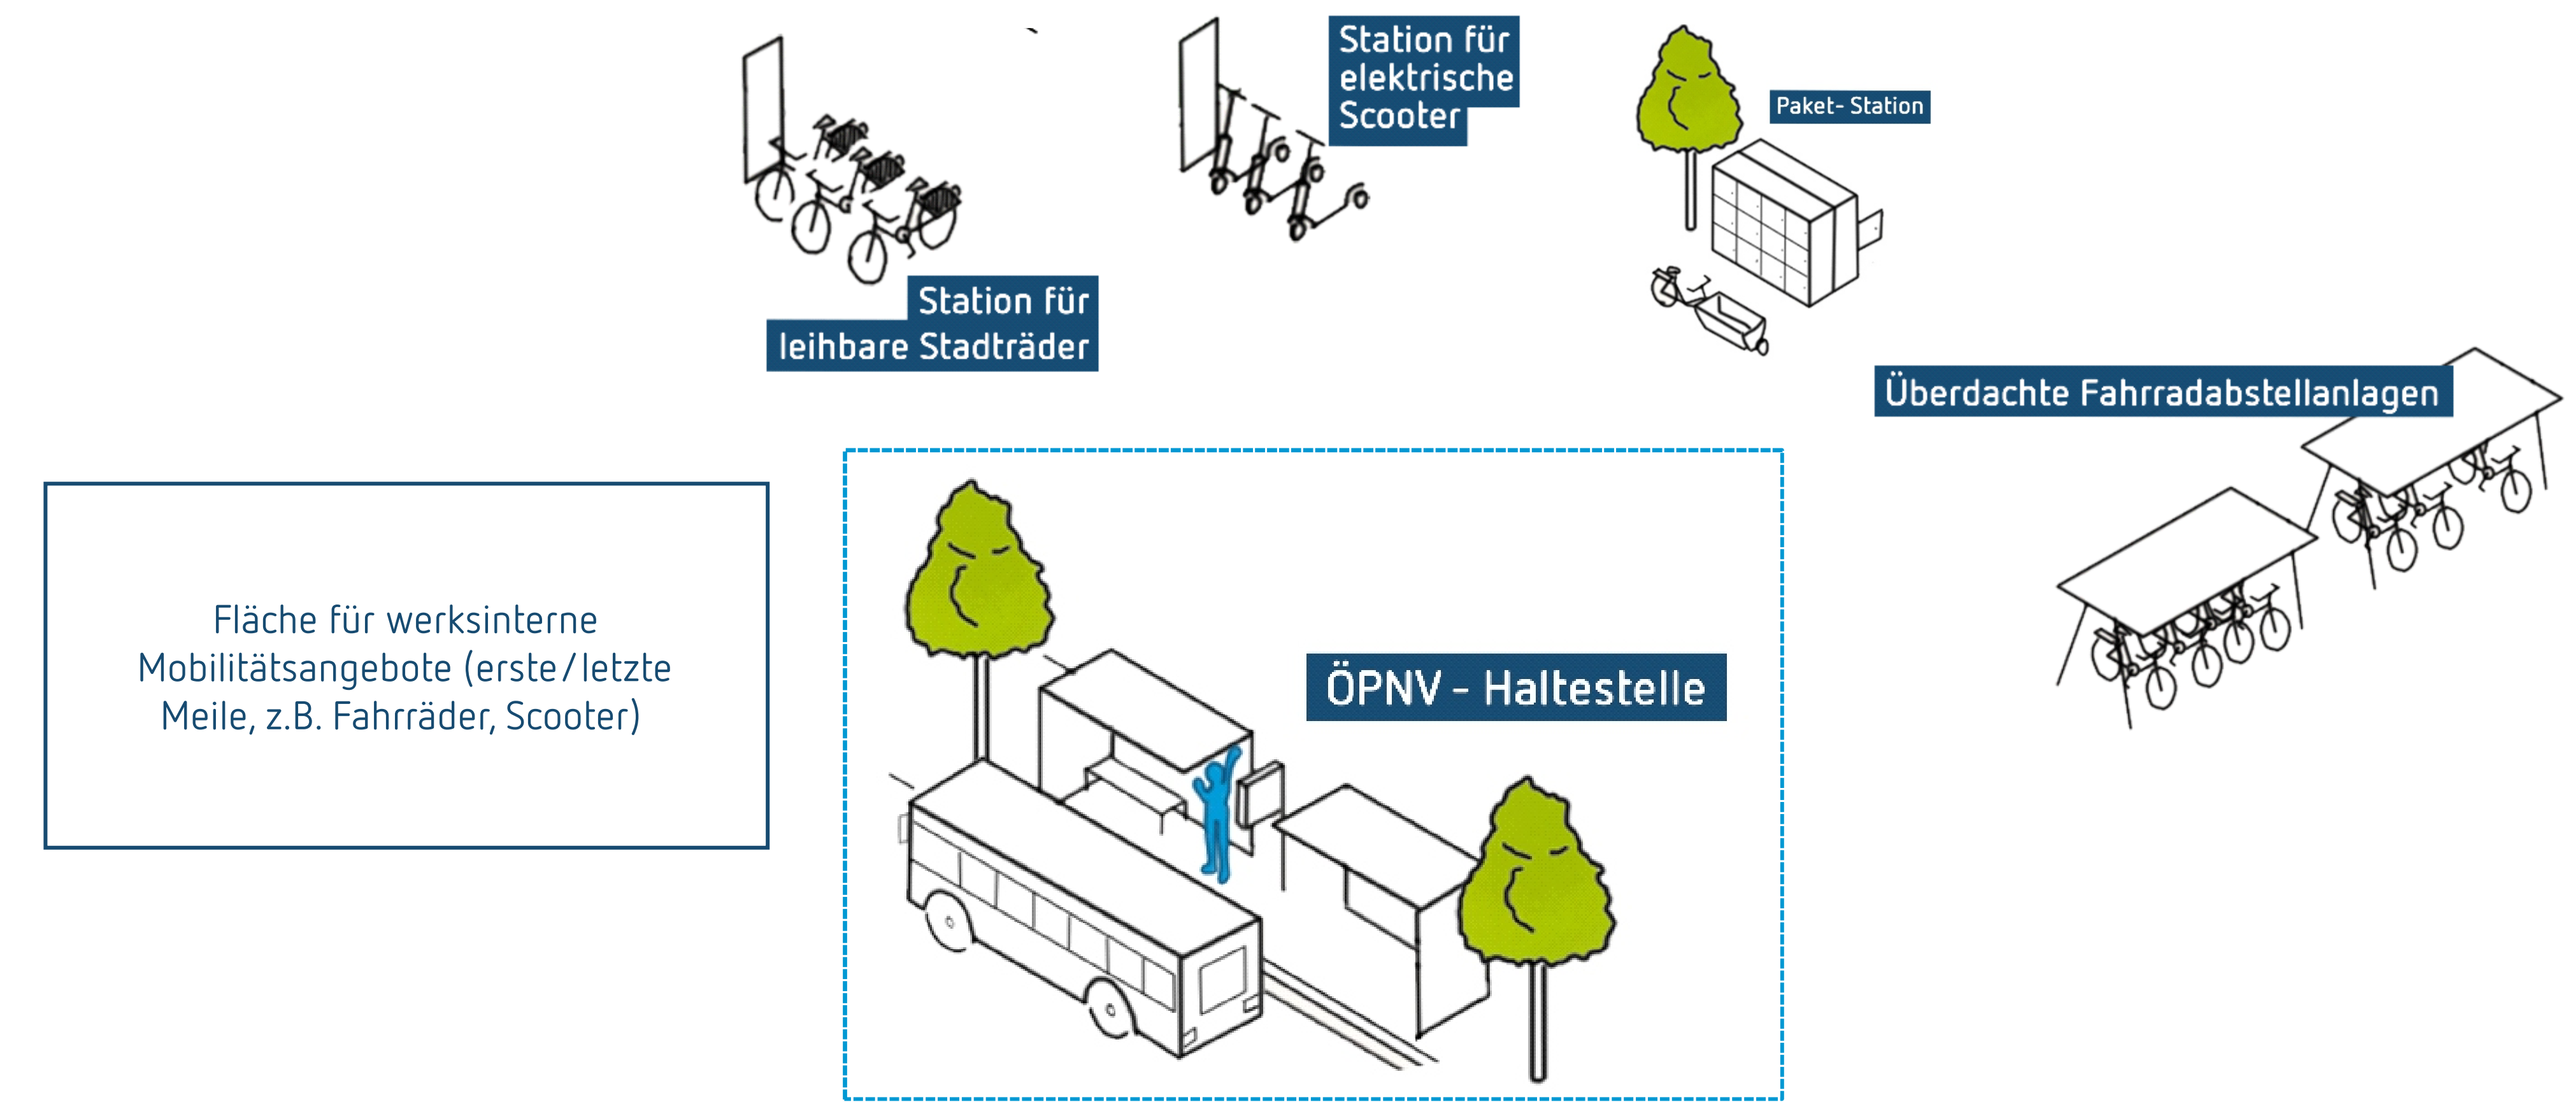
Station für elektrische Scooter

Paket- Station

Station für leihbare Stadträder

Überdachte Fahrradabstellanlagen

Fläche für werksinterne Mobilitätsangebote (erste/letzte Meile, z.B. Fahrräder, Scooter)

ÖPNV - Haltestelle